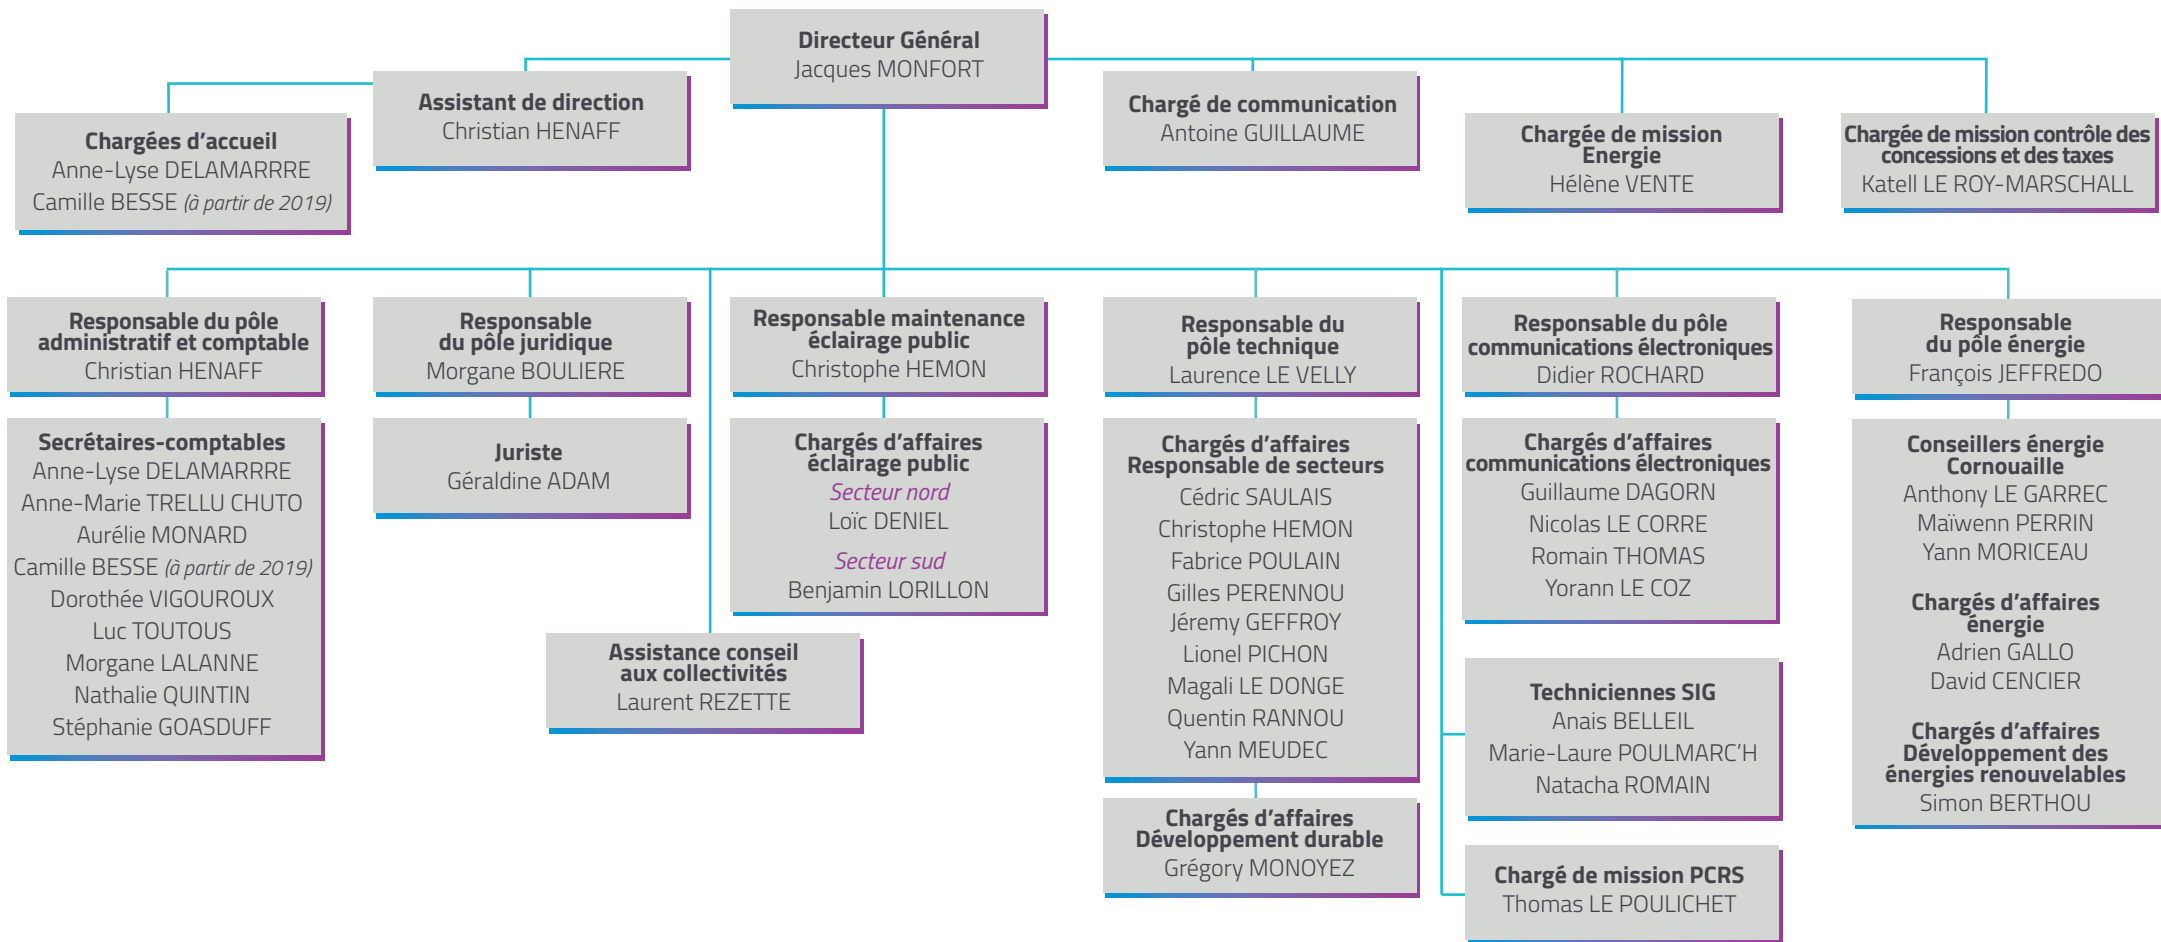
Directeur Général
Jacques MONFORT

Chargées d'accueil
Anne-Lyse DELAMARRRE
Camille BESSE (à partir de 2019)

Assistant de direction
Christian HENAFF

Chargé de communication
Antoine GUILLAUME

Chargée de mission Energie
Hélène VENTE

Chargée de mission contrôle des concessions et des taxes
Katell LE ROY-MARSCHALL

Responsable du pôle administratif et comptable
Christian HENAFF

Secrétaires-comptables
Anne-Lyse DELAMARRRE
Anne-Marie TRELLU CHUTO
Aurélie MONARD
Camille BESSE (à partir de 2019)
Dorothée VIGOUROUX
Luc TOUTOUS
Morgane LALANNE
Nathalie QUINTIN
Stéphanie GOASDUFF

Responsable du pôle juridique
Morgane BOULIERE

Juriste
Géraldine ADAM

Assistance conseil aux collectivités
Laurent REZETTE

Responsable maintenance éclairage public
Christophe HEMON

Chargés d'affaires éclairage public
Secteur nord
Loïc DENIEL
Secteur sud
Benjamin LORILLON

Responsable du pôle technique
Laurence LE VELLY

Chargés d'affaires Responsable de secteurs
Cédric SAULAIS
Christophe HEMON
Fabrice POULAIN
Gilles PERENNOU
Jéremy GEFFROY
Lionel PICHON
Magali LE DONGE
Quentin RANNOU
Yann MEUDEC

Chargés d'affaires Développement durable
Grégory MONOYEZ

Responsable du pôle communications électroniques
Didier ROCHARD

Chargés d'affaires communications électroniques
Guillaume DAGORN
Nicolas LE CORRE
Romain THOMAS
Yorann LE COZ

Techniciennes SIG
Anais BELLEIL
Marie-Laure POULMARC'H
Natacha ROMAIN

Chargé de mission PCRS
Thomas LE POULICHET

Responsable du pôle énergie
François JEFFREDO

Conseillers énergie Cornouaille
Anthony LE GARREC
Maïwenn PERRIN
Yann MORICEAU

Chargés d'affaires énergie
Adrien GALLO
David CENCIER

Chargés d'affaires Développement des énergies renouvelables
Simon BERTHOU